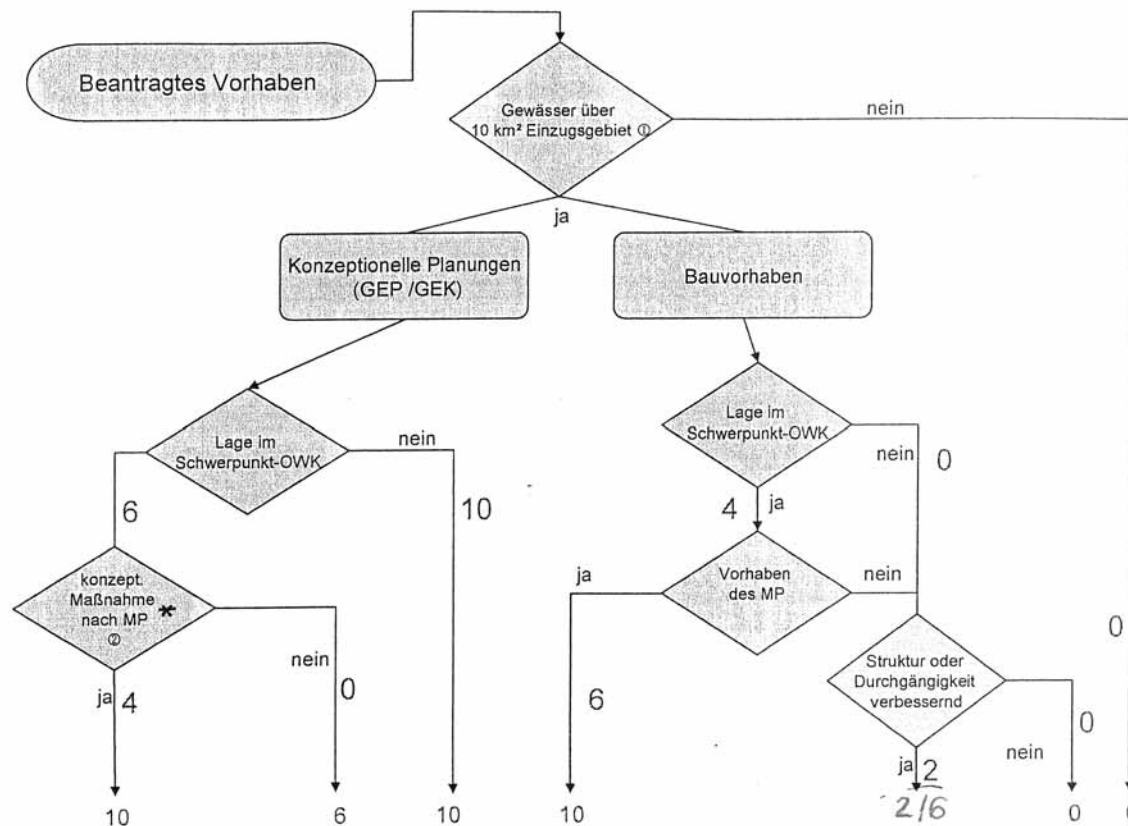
Beantragtes Vorhaben

Gewässer über 10 km² Einzugsgebiet ①

nein

ja

Konzeptionelle Planungen (GEP /GEK)

Bauvorhaben

Lage im Schwerpunkt-OWK

nein

6

10

Lage im Schwerpunkt-OWK

nein

0

4

ja

konzept. Maßnahme nach MP ② *

nein

0

ja

4

ja

Vorhaben des MP

nein

6

0

Struktur oder Durchgängigkeit verbessernd

0

nein

ja

2

2/6

10

6

10

10

0